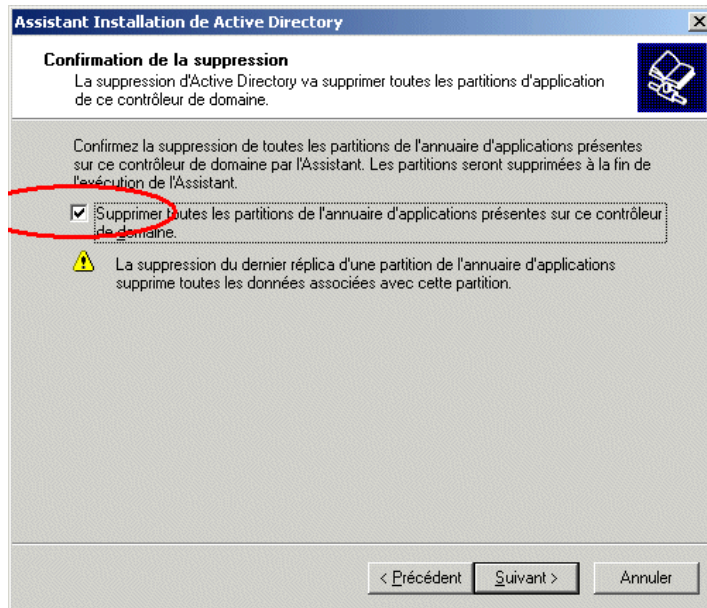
Assistant Installation de Active Directory

×

Confirmation de la suppression
La suppression d'Active Directory va supprimer toutes les partitions d'application de ce contrôleur de domaine.

Confirmez la suppression de toutes les partitions de l'annuaire d'applications présentes sur ce contrôleur de domaine par l'Assistant. Les partitions seront supprimées à la fin de l'exécution de l'Assistant.

Supprimer toutes les partitions de l'annuaire d'applications présentes sur ce contrôleur de domaine.

La suppression du dernier réplica d'une partition de l'annuaire d'applications supprime toutes les données associées avec cette partition.

< Précédent

Suivant >

Annuler